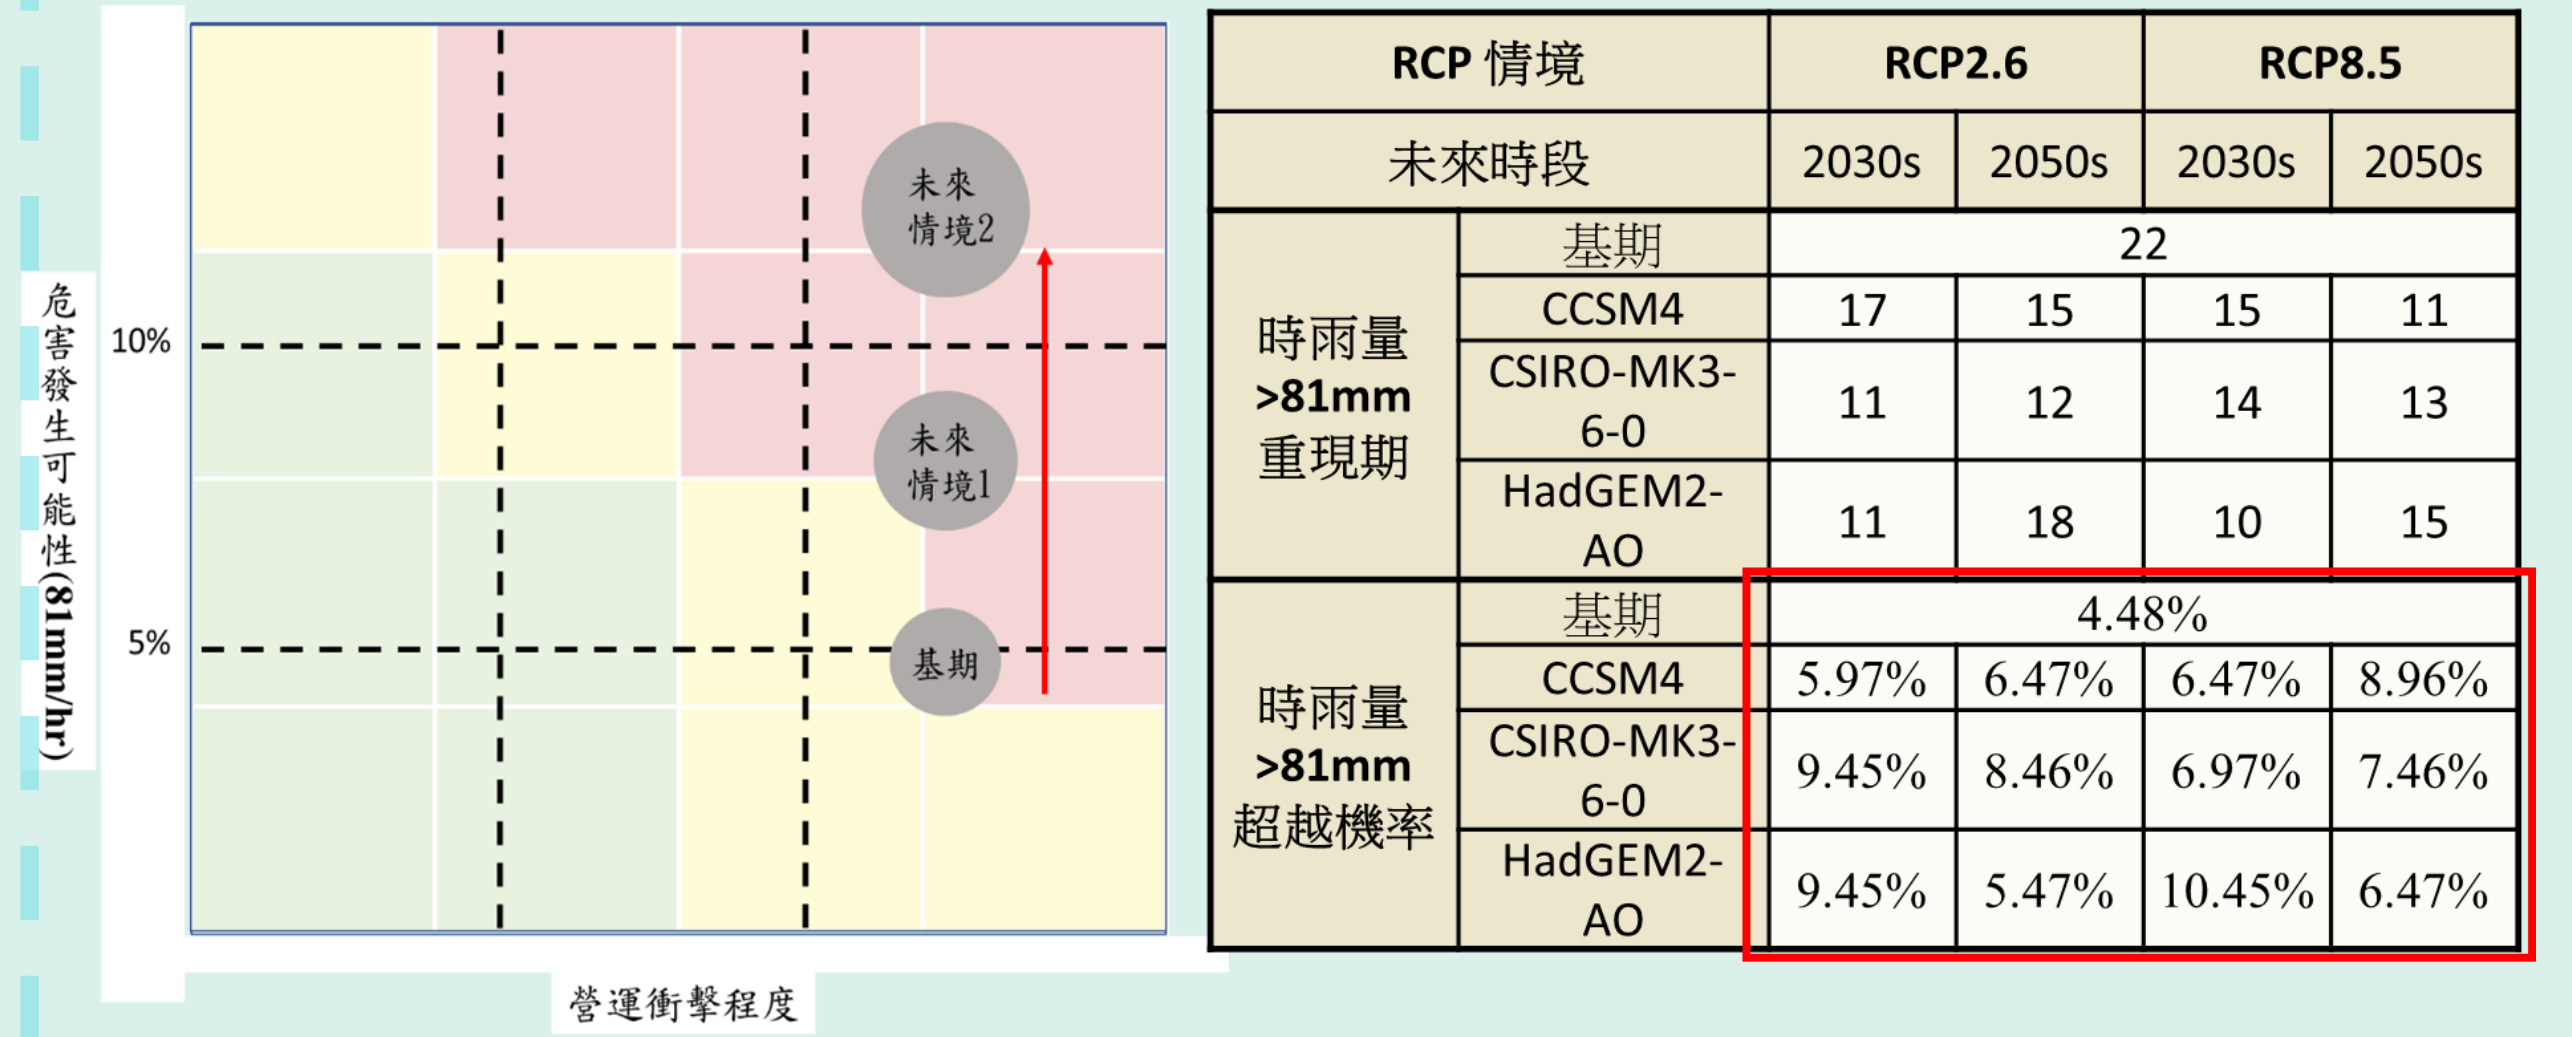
危害發生可能性(81mm/hr)

10%

5%

未來情境2

未來情境1

基期

營運衝擊程度

| RCP 情境 | | RCP2.6 | | RCP8.5 | |
|---|---|---|---|---|---|
| 未來時段 | | 2030s | 2050s | 2030s | 2050s |
| 時雨量 >81mm 重現期 | 基期 | 22 | | | |
| | CCSM4 | 17 | 15 | 15 | 11 |
| | CSIRO-MK3-6-0 | 11 | 12 | 14 | 13 |
| | HadGEM2-AO | 11 | 18 | 10 | 15 |
| 時雨量 >81mm 超越機率 | 基期 | 4.48% | | | |
| | CCSM4 | 5.97% | 6.47% | 6.47% | 8.96% |
| | CSIRO-MK3-6-0 | 9.45% | 8.46% | 6.97% | 7.46% |
| | HadGEM2-AO | 9.45% | 5.47% | 10.45% | 6.47% |